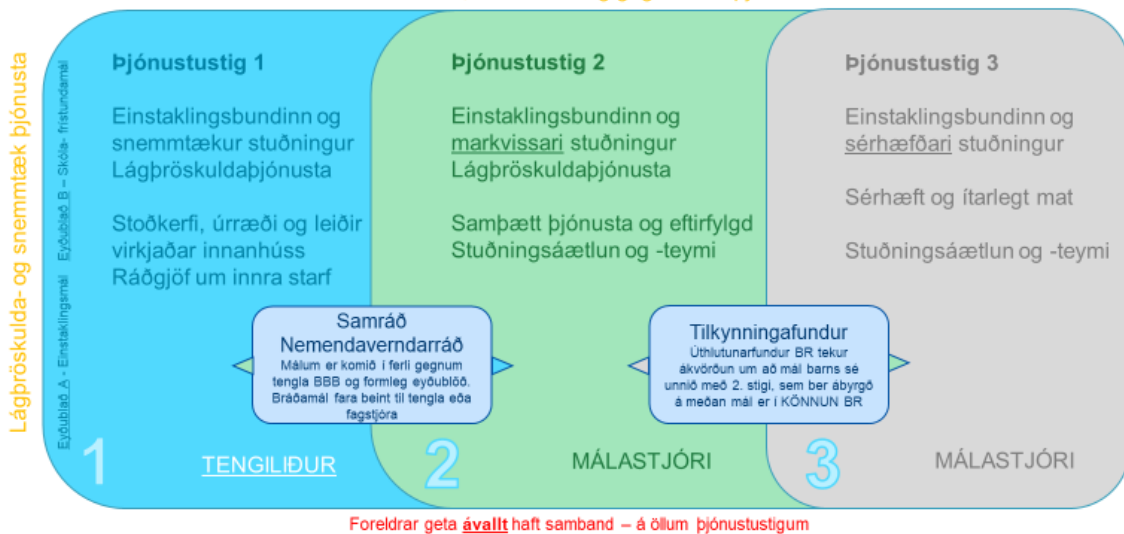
Lágþröskulda- og snemmtæk þjónusta

Eyðublað A - Einstaklingsmál Eyðublað B – Skóla- frístundamál

Þjónustustig 1

Einstaklingsbundinn og snemmtækur stuðningur Lágþröskuldaþjónusta

Stoðkerfi, úrræði og leiðir virkjaðar innanhúss Ráðgjöf um innra starf

Þjónustustig 2

Einstaklingsbundinn og markvissari stuðningur Lágþröskuldaþjónusta

Samþætt þjónusta og eftirfylgd Stuðningsáætlun og -teymi

Þjónustustig 3

Einstaklingsbundinn og sérhæfðari stuðningur

Sérhæft og ítarlegt mat

Stuðningsáætlun og -teymi

Samráð Nemendaverndarráð
Málum er komið í ferli gegnum tengla BBB og formleg eyðublöð. Bráðamál fara beint til tengla eða fagstjóra

Tilkynningafundur
Úthlutunarfundur BR tekur ákvörðun um að mál barns sé unnið með 2. stigi, sem ber ábyrgð á meðan mál er í KÖNNUN BR

1 TENGILIÐUR

2 MÁLASTJÓRI

3 MÁLASTJÓRI

Foreldrar geta ávallt haft samband – á öllum þjónustustigum